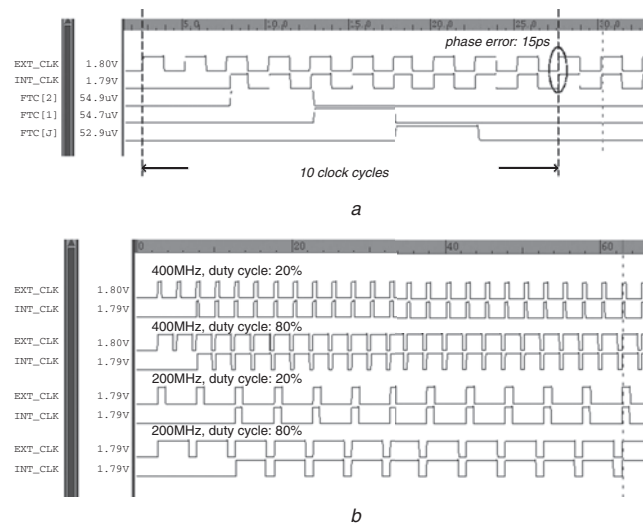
5.0 10.0 15.0 20.0 25.0 30.0

EXT_CLK 1.80V
INT_CLK 1.79V
FTC[2] 54.9uV
FTC[1] 54.7uV
FTC[J] 52.9uV

phase error: 15ps

10 clock cycles

a

0 20 40 60

EXT_CLK 1.80V
INT_CLK 1.79V
400MHz, duty cycle: 20%

EXT_CLK 1.80V
INT_CLK 1.79V
400MHz, duty cycle: 80%

EXT_CLK 1.79V
INT_CLK 1.79V
200MHz, duty cycle: 20%

EXT_CLK 1.79V
INT_CLK 1.79V
200MHz, duty cycle: 80%

b